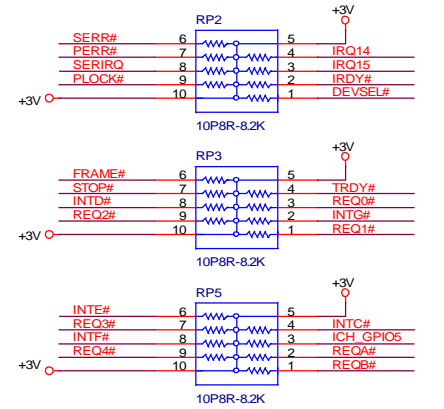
RP2
+3V
SERR# 6 5
PERR# 7 4 IRQ14
SERIRQ 8 3 IRQ15
PLOCK# 9 2 IRDY#
+3V 10 1 DEVSEL#
10P8R-8.2K

RP3
FRAME# 6 5
STOP# 7 4 TRDY#
INTD# 8 3 REQ0#
REQ2# 9 2 INTG#
+3V 10 1 REQ1#
10P8R-8.2K

RP5
INTE# 6 5
REQ3# 7 4 INTC#
INTF# 8 3 ICH_GPIO5
REQ4# 9 2 REQA#
+3V 10 1 REQB#
10P8R-8.2K